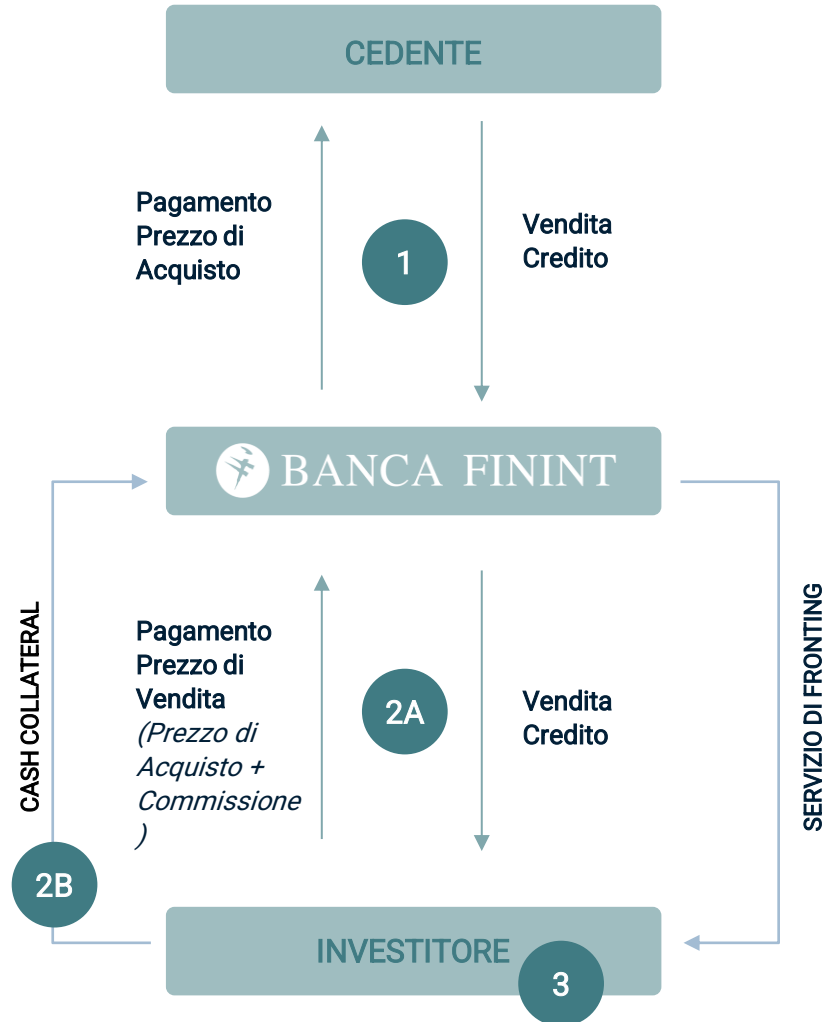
CEDENTE

Pagamento Prezzo di Acquisto

1

Vendita Credito

BANCA FININT

CASH COLLATERAL

Pagamento Prezzo di Vendita *(Prezzo di Acquisto + Commissione )*

2A

Vendita Credito

SERVIZIO DI FRONTING

2B

INVESTITORE

3